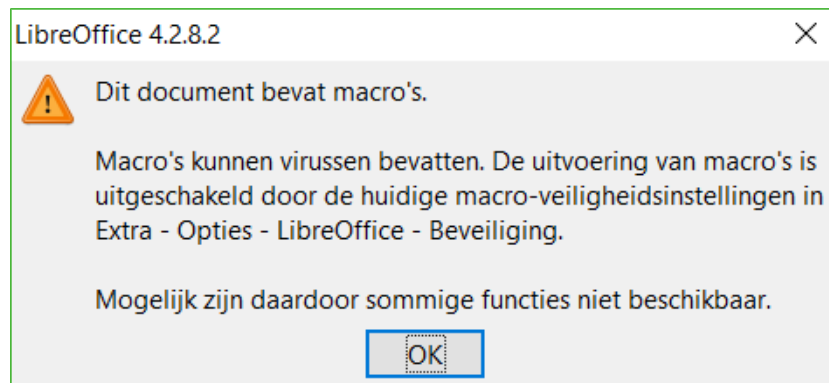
LibreOffice 4.2.8.2

Dit document bevat macro's.

Macro's kunnen virussen bevatten. De uitvoering van macro's is uitgeschakeld door de huidige macro-veiligheidsinstellingen in Extra - Opties - LibreOffice - Beveiliging.

Mogelijk zijn daardoor sommige functies niet beschikbaar.

OK